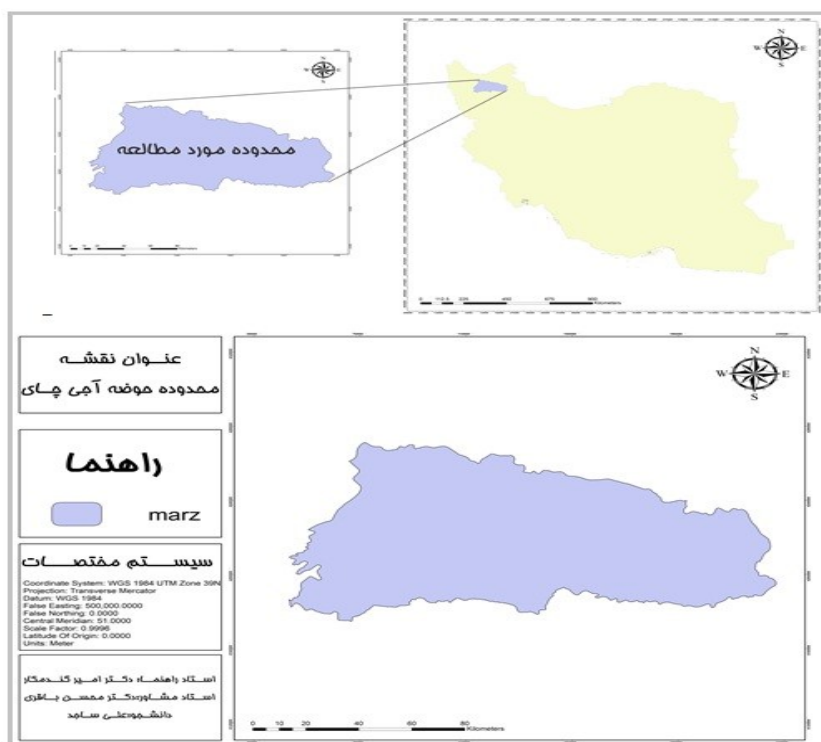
محدوده مورد مطالعه

N
W E
S

0 112.5 225 450 675 900
Kilometers

عنوان نقشه
محدوده حوضه آجی چای

راهنما

marz

سیستم مختصات

Coordinate System: WGS 1984 UTM Zone 39N
Projection: Transverse Mercator
Datum: WGS 1984
False Easting: 500,000.0000
False Northing: 0.0000
Central Meridian: 51.0000
Scale Factor: 0.9996
Latitude Of Origin: 0.0000
Units: Meter

استاد راهنما دکتر امیر گندمکار
استاد مشاور دکتر محسن باقری
دانشجو علی ساجد

N
W E
S

0 10 20 40 60 80
Kilometers